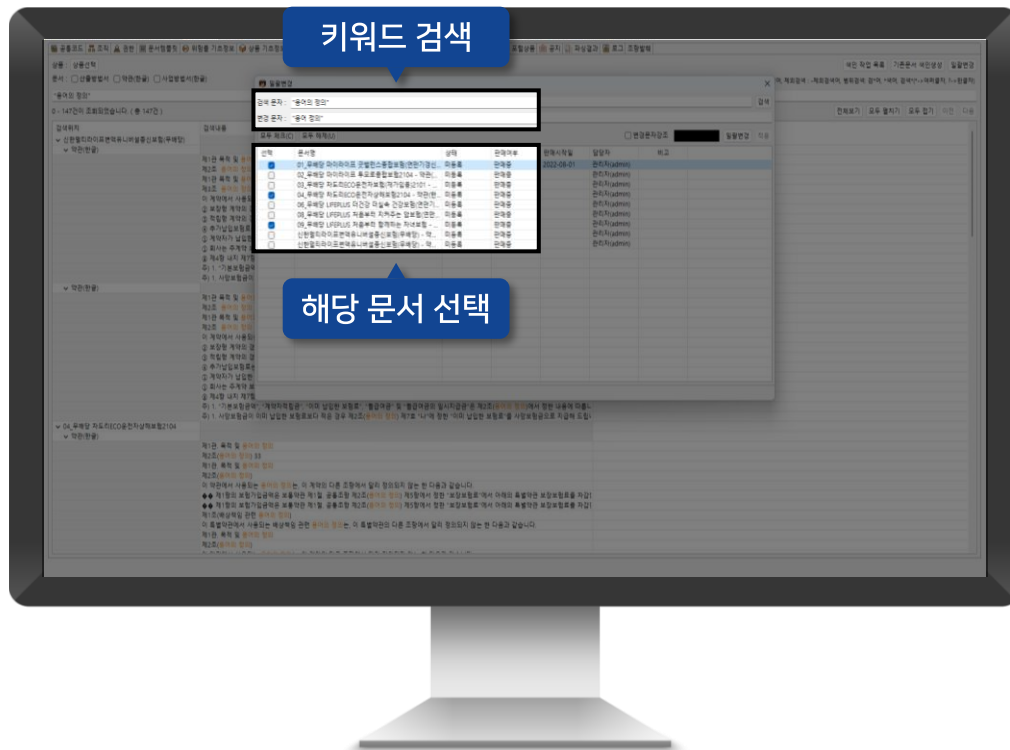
키워드 검색

일괄변경

검색 문자 : "용어의 정의"

변경 문자 : "용어 정의"

| 선택 | 문서명 | 상태 | 판매여부 | 판매시작일 | 담당자 | 비고 |
|---|---|---|---|---|---|---|
| ☑ | 01_무배당 파이하이프 굿헬스종합보험(갱신형)... | 미등록 | 판매중 | 2022-08-01 | 관리자(admin) | |
| ☐ | 02_무배당 파이하이프 후유모종합보험2104 - 약관... | 미등록 | 판매중 | | 관리자(admin) | |
| ☐ | 03_무배당 파이하이프... | 미등록 | 판매중 | | 관리자(admin) | |
| ☑ | 04_무배당 차도리ECO운전자상해보험2104 - 약관... | 미등록 | 판매중 | | 관리자(admin) | |
| ☐ | 06_무배당 LIFEPLUS 미건강 미실속 건강보험(갱신... | 미등록 | 판매중 | | 관리자(admin) | |
| ☐ | 08_무배당 LIFEPLUS 처음부터 지켜주는 암보험... | 미등록 | 판매중 | | 관리자(admin) | |
| ☑ | 09_무배당 LIFEPLUS 처음부터 함께하는 자녀보험... | 미등록 | 판매중 | | 관리자(admin) | |
| ☐ | 신한라이프... | 미등록 | 판매중 | | 관리자(admin) | |
| ☐ | 신한라이프... | 미등록 | 판매중 | | 관리자(admin) | |

해당 문서 선택

상품선택

0 - 147건이 조회되었습니다. ( 총 147건 )

검색위치

검색내용

04_무배당 차도리ECO운전자상해보험2104

약관(한글)

일괄변경

검색